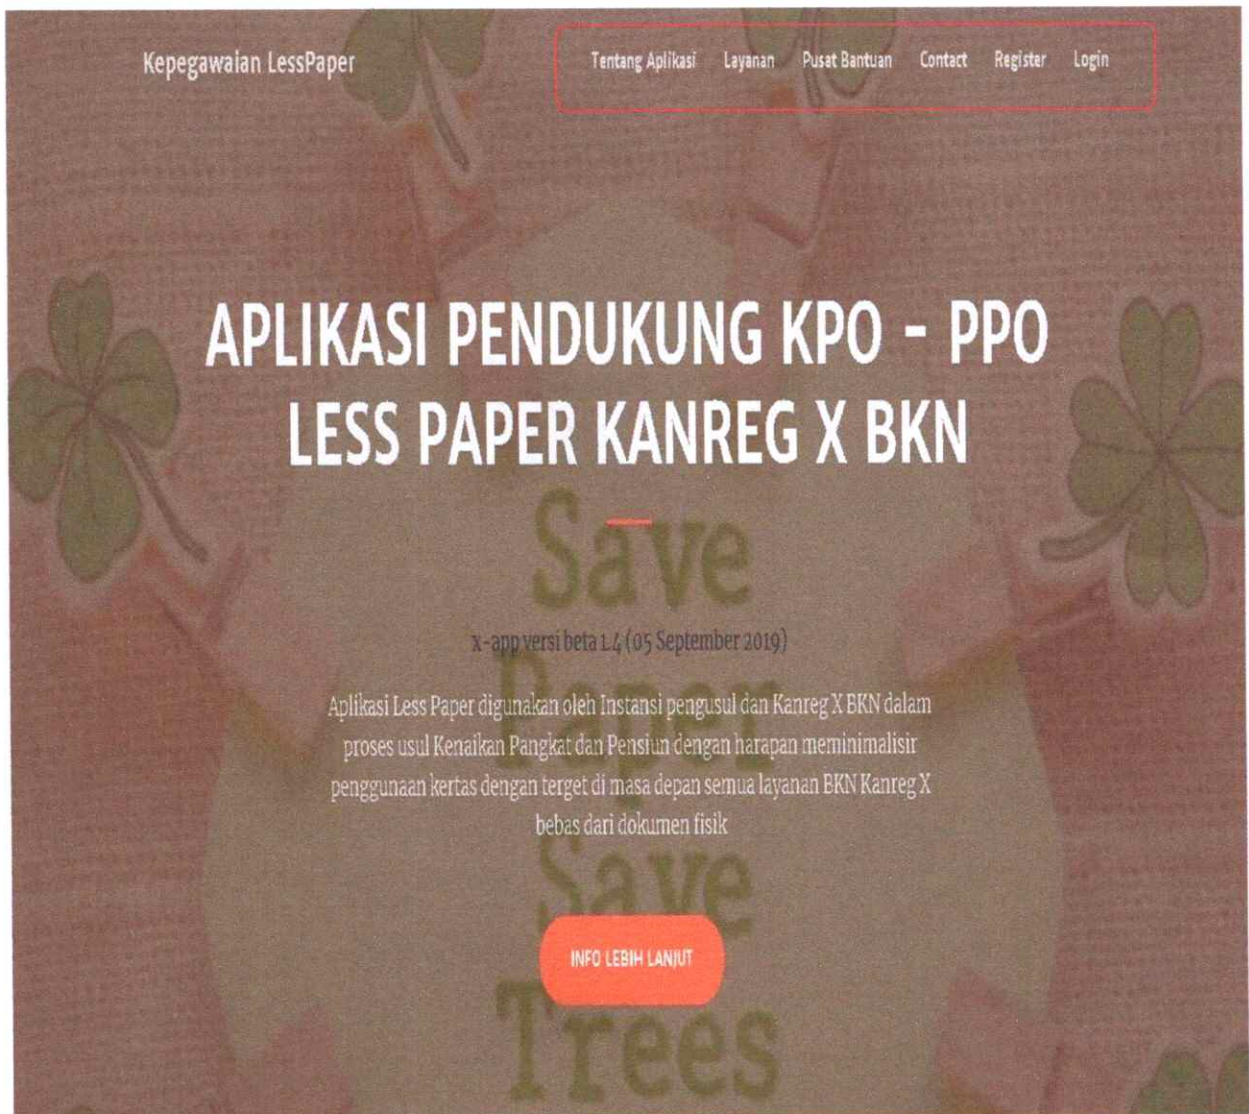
Kepegawaian LessPaper

Tentang Aplikasi Layanan Pusat Bantuan Contact Register Login

APLIKASI PENDUKUNG KPO - PPO LESS PAPER KANREG X BKN

Save

x-app versi beta 1.4 (05 September 2019)

Aplikasi Less Paper digunakan oleh Instansi pengusul dan Kanreg X BKN dalam proses usul Kenaikan Pangkat dan Pensiun dengan harapan meminimalisir penggunaan kertas dengan terget di masa depan semua layanan BKN Kanreg X bebas dari dokumen fisik

Save

INFO LEBIH LANJUT

Trees